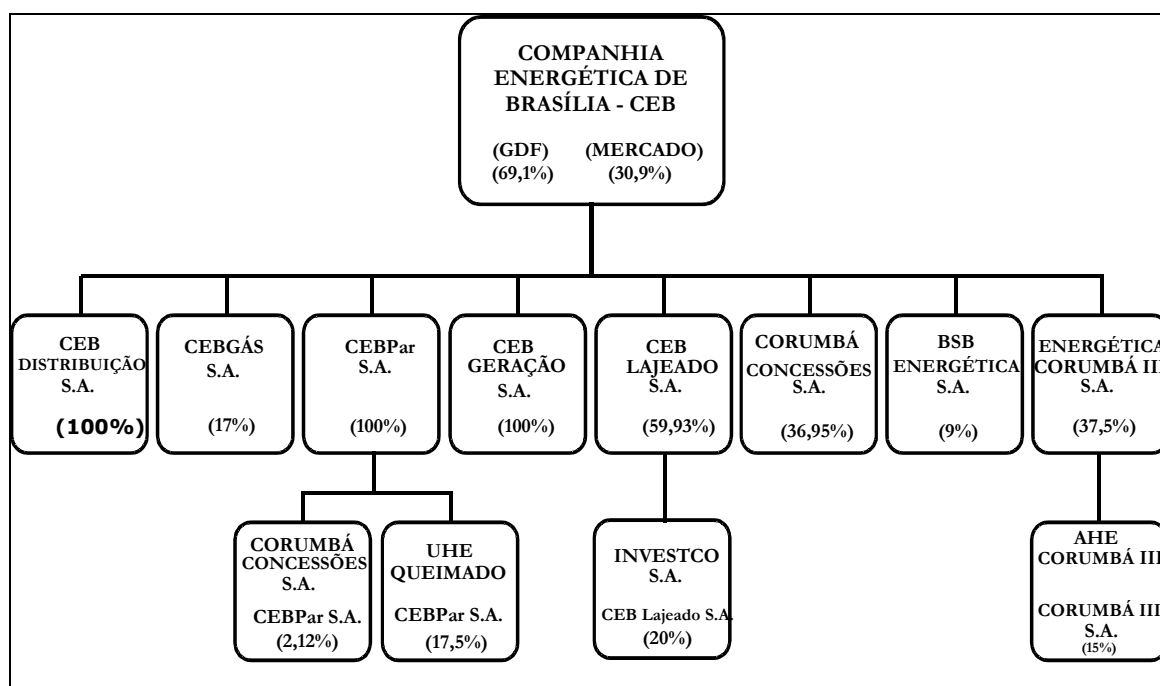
COMPANHIA ENERGÉTICA DE BRASÍLIA - CEB

(GDF) (69,1%)

(MERCADO) (30,9%)

CEB DISTRIBUIÇÃO S.A.

(100%)

CEBGÁS S.A.

(17%)

CEBPar S.A.

(100%)

CEB GERAÇÃO S.A.

(100%)

CEB LAJEADO S.A.

(59,93%)

CORUMBÁ CONCESSÕES S.A.

(36,95%)

BSB ENERGÉTICA S.A.

(9%)

ENERGÉTICA CORUMBÁ III S.A.

(37,5%)

CORUMBÁ CONCESSÕES S.A.

CEBPar S.A.

(2,12%)

UHE QUEIMADO

CEBPar S.A.

(17,5%)

INVESTCO S.A.

CEB Lajeado S.A.

(20%)

AHE CORUMBÁ III

CORUMBÁ III S.A.

(15%)